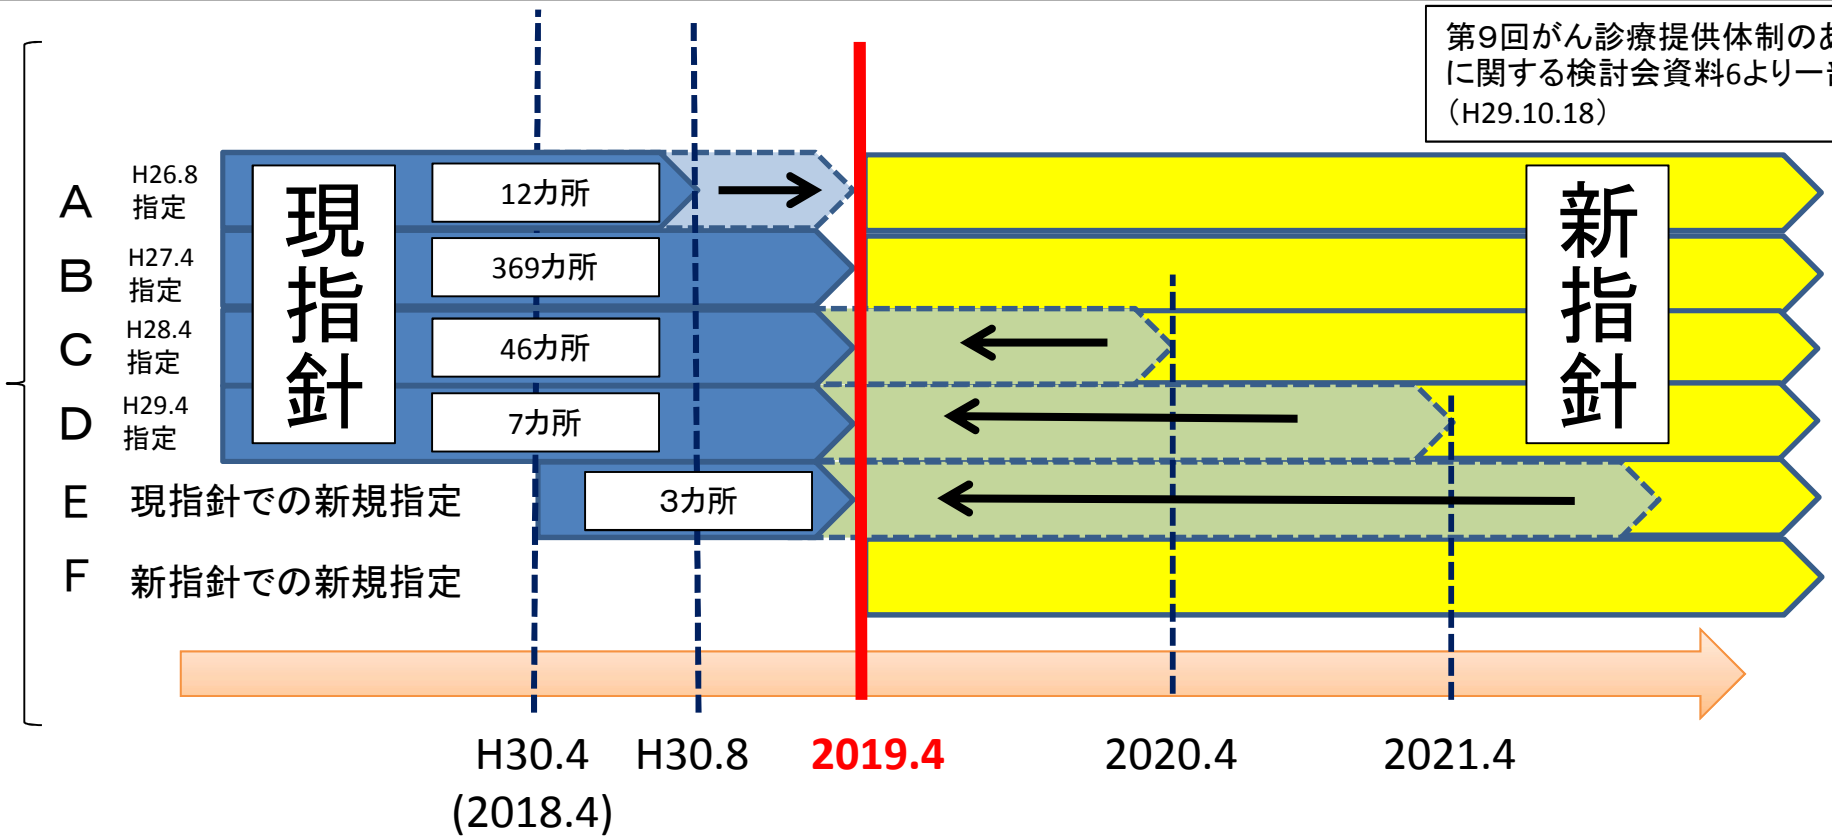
第9回がん診療提供体制のあ
に関する検討会資料6より一部
（H29.10.18）

A H26.8 指定
B H27.4 指定
C H28.4 指定
D H29.4 指定
E 現指針での新規指定
F 新指針での新規指定

現指針

12カ所
369カ所
46カ所
7カ所
3カ所

新指針

H30.4 (2018.4)
H30.8
2019.4
2020.4
2021.4